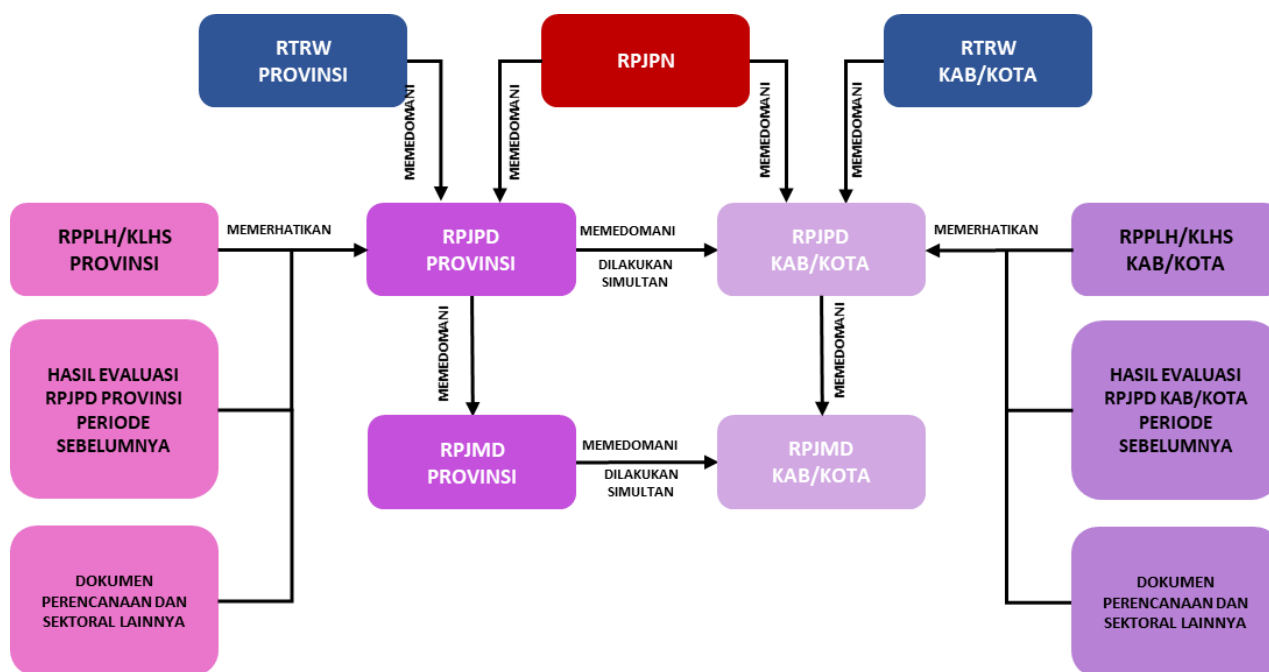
RTRW PROVINSI

RPJPN

RTRW KAB/KOTA

MEMEDOMANI

MEMEDOMANI

MEMEDOMANI

MEMEDOMANI

RPPLH/KLHS PROVINSI

MEMERHATIKAN

RPJPD PROVINSI

MEMEDOMANI

DILAKUKAN SIMULTAN

RPJPD KAB/KOTA

MEMERHATIKAN

RPPLH/KLHS KAB/KOTA

HASIL EVALUASI RPJPD PROVINSI PERIODE SEBELUMNYA

MEMEDOMANI

MEMEDOMANI

HASIL EVALUASI RPJPD KAB/KOTA PERIODE SEBELUMNYA

RPJMD PROVINSI

MEMEDOMANI

DILAKUKAN SIMULTAN

RPJMD KAB/KOTA

DOKUMEN PERENCANAAN DAN SEKTORAL LAINNYA

DOKUMEN PERENCANAAN DAN SEKTORAL LAINNYA